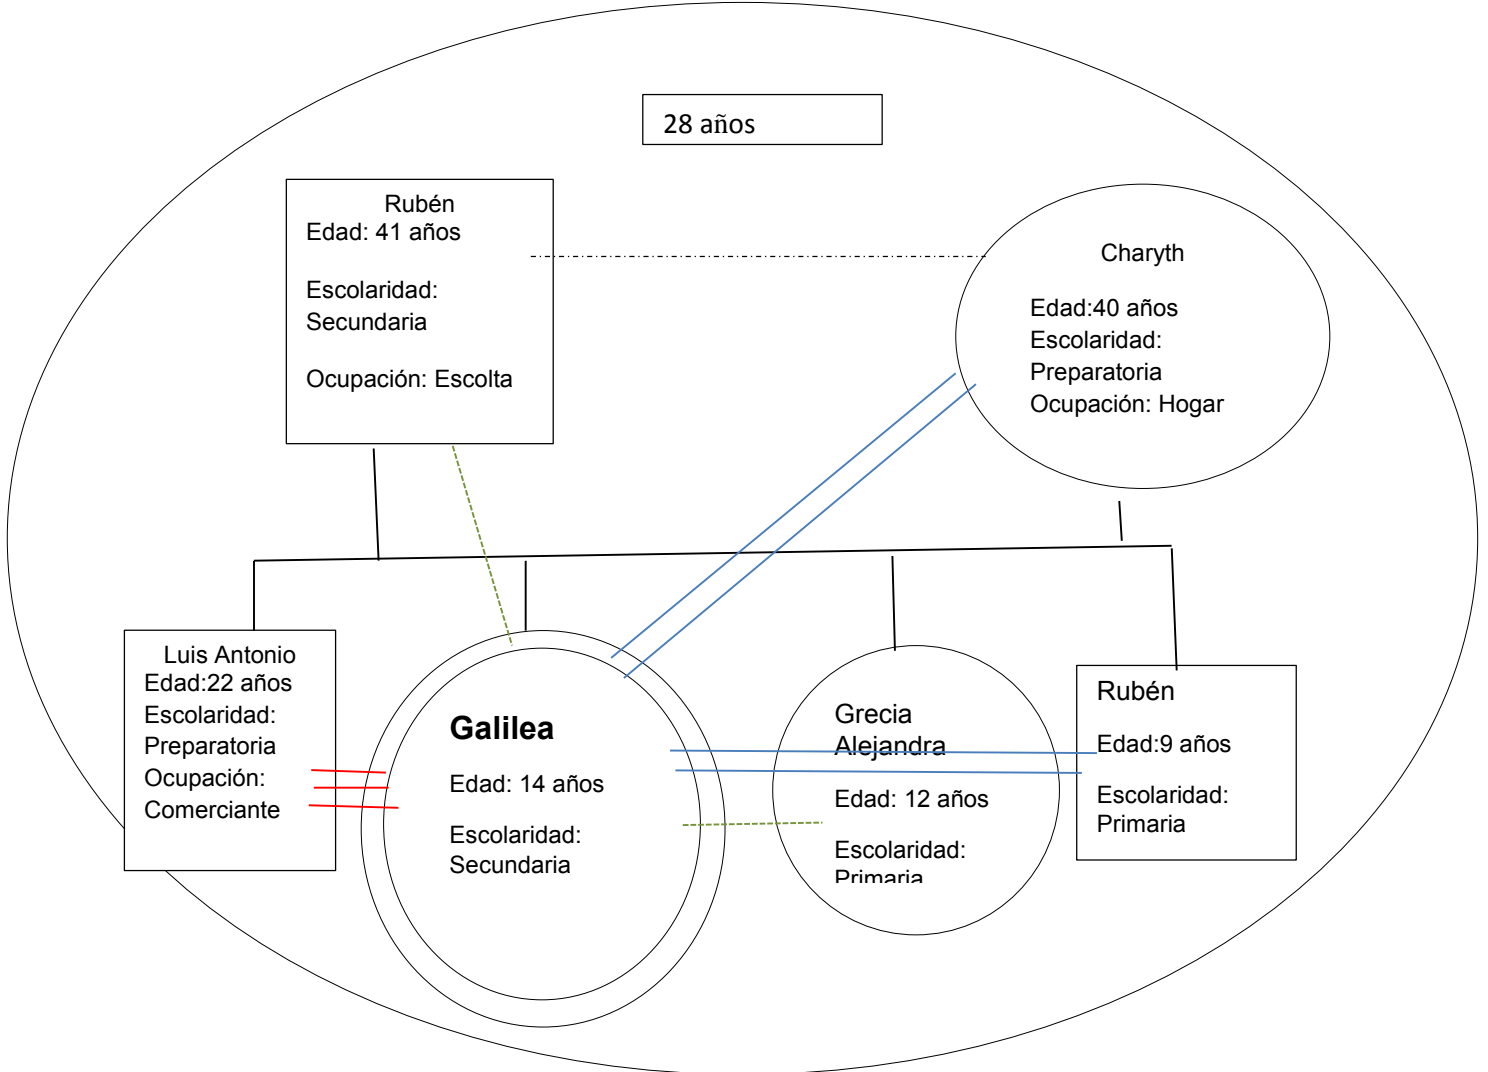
28 años

Rubén
Edad: 41 años

Escolaridad: Secundaria

Ocupación: Escolta

Charyth

Edad:40 años
Escolaridad: Preparatoria
Ocupación: Hogar

Luis Antonio
Edad:22 años
Escolaridad: Preparatoria
Ocupación: Comerciante

Galilea

Edad: 14 años

Escolaridad: Secundaria

Grecia Alejandra

Edad: 12 años

Escolaridad: Primaria

Rubén

Edad:9 años

Escolaridad: Primaria